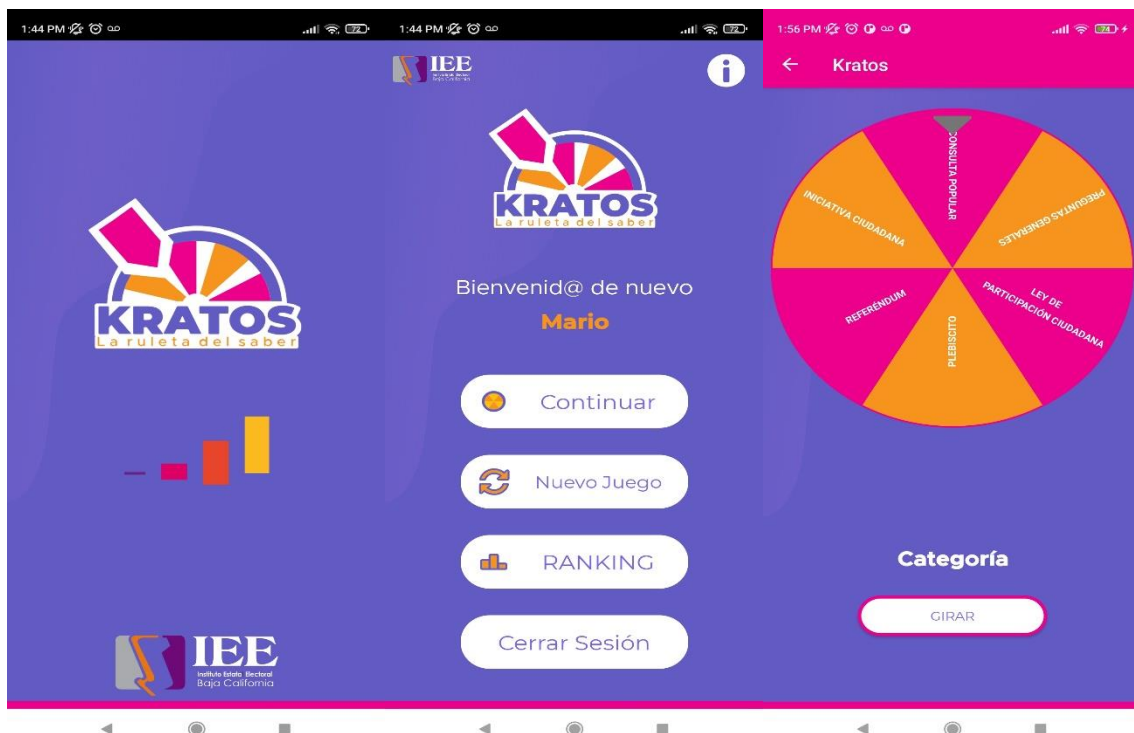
1:44 PM 72

KRATOS
La ruleta del saber

IEE
Instituto Estatal Electoral
Baja California

1:44 PM 72

IEE

KRATOS
La ruleta del saber

Bienvenid@ de nuevo
Mario

Continuar

Nuevo Juego

RANKING

Cerrar Sesión

1:56 PM 74

Kratos

CONSULTA POPULAR
PREGUNTAS GENERALES
LEY DE PARTICIPACIÓN CIUDADANA
PLEBISCITO
REFERÉNDUM
INICIATIVA CIUDADANA

Categoría

GIRAR